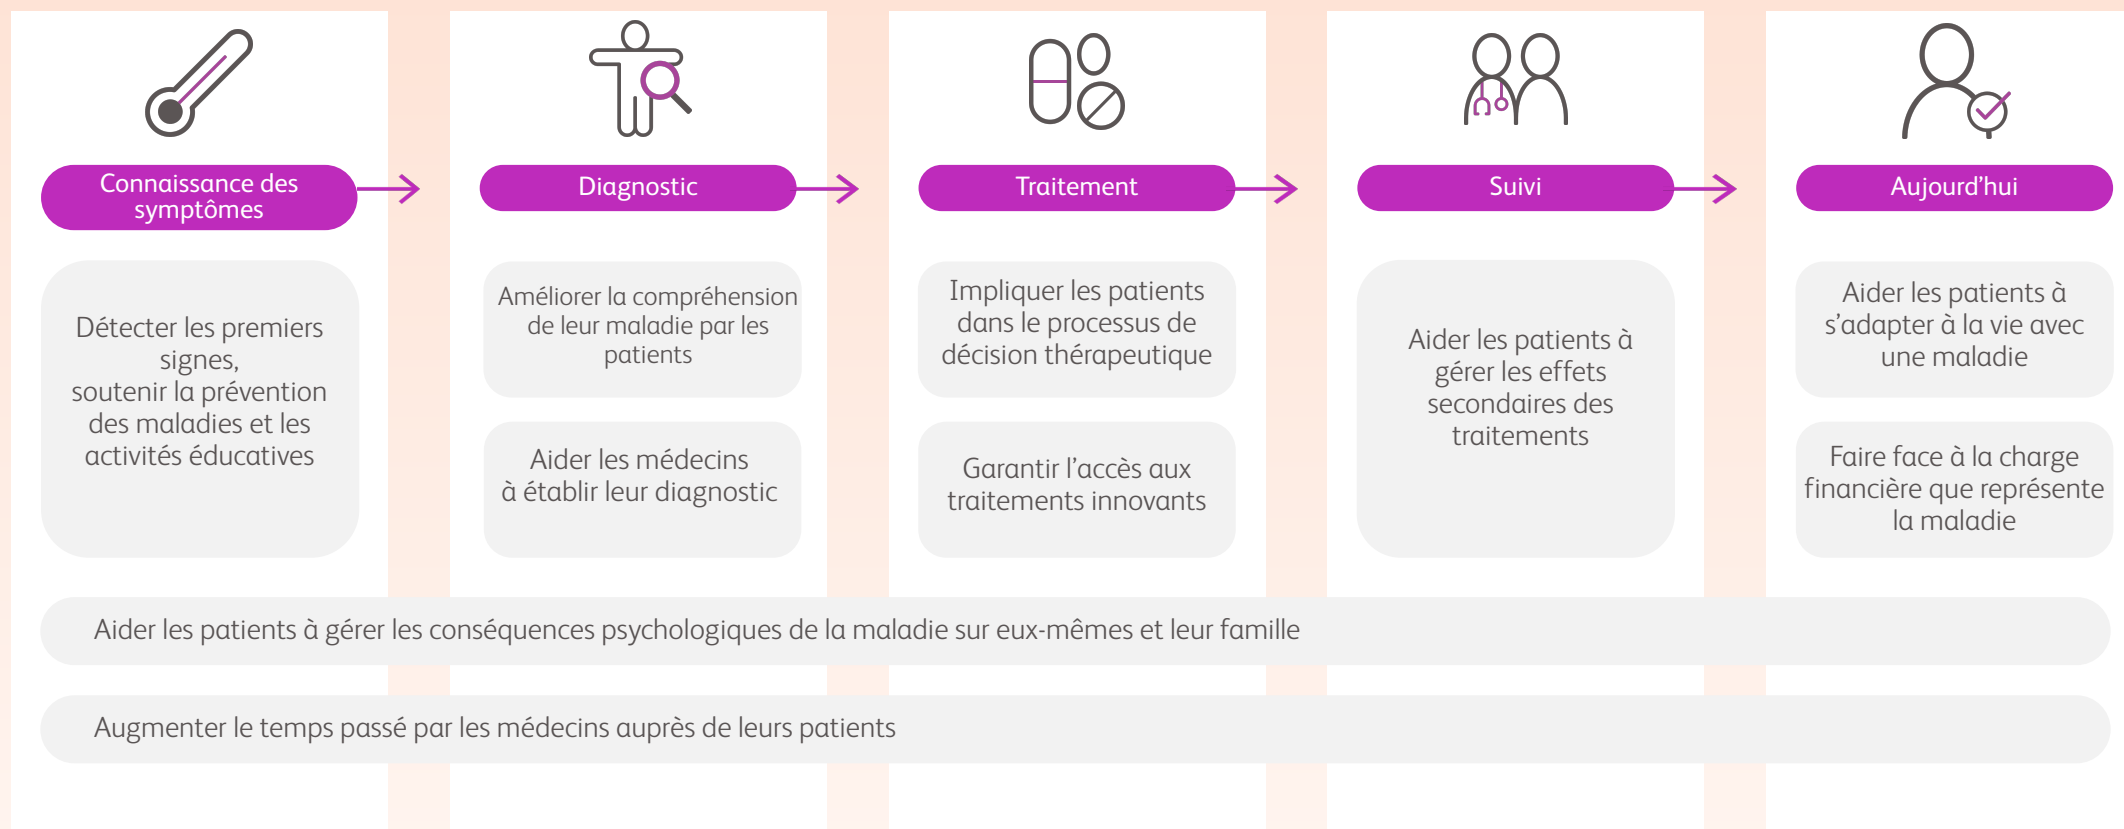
Connaissance des symptômes

Diagnostic

Traitement

Suivi

Aujourd’hui

Détecter les premiers signes,
soutenir la prévention des maladies et les activités éducatives

Améliorer la compréhension de leur maladie par les patients

Aider les médecins à établir leur diagnostic

Impliquer les patients dans le processus de décision thérapeutique

Garantir l’accès aux traitements innovants

Aider les patients à gérer les effets secondaires des traitements

Aider les patients à s’adapter à la vie avec une maladie

Faire face à la charge financière que représente la maladie

Aider les patients à gérer les conséquences psychologiques de la maladie sur eux-mêmes et leur famille

Augmenter le temps passé par les médecins auprès de leurs patients